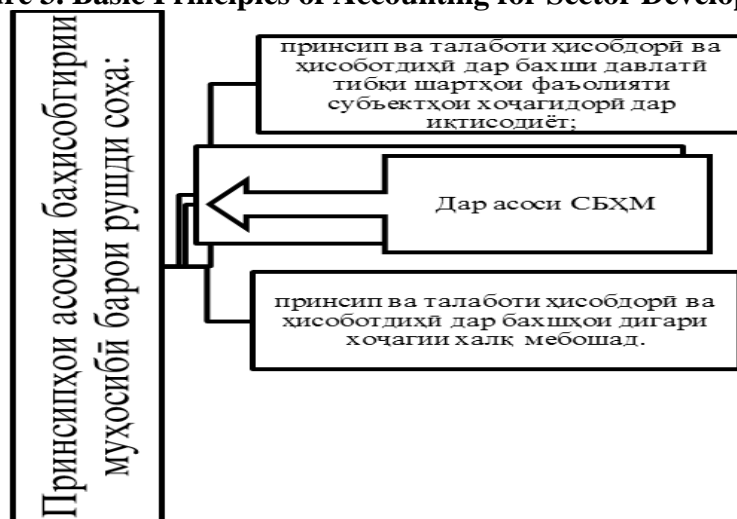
re 3. Basic Principles of Accounting for Sector Develop

Принсипҳои асоси баҳисобгирии муҳосибӣ барои рушди соҳа:

принсип ва талаботи ҳисобдорӣ ва ҳисоботдиҳӣ дар бахши давлатӣ тибқи шартҳои фаъолияти субъектҳои хоҷагидорӣ дар иқтисодиёт;

Дар асоси СБҲМ

принсип ва талаботи ҳисобдорӣ ва ҳисоботдиҳӣ дар бахшҳои дигари хоҷагии халқ мебошад.